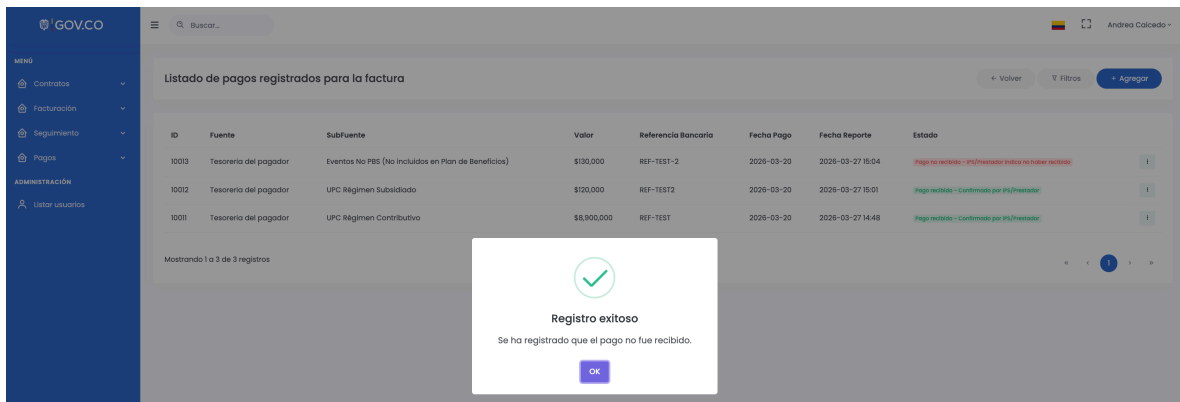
GOV.CO

Buscar...

Andrea Caicedo

MENÚ
Contratos
Facturación
Seguimiento
Pagos
ADMINISTRACIÓN
Listar usuarios

Listado de pagos registrados para la factura

← Volver
Filtros
+ Agregar

| ID | Fuente | SubFuente | Valor | Referencia Bancaria | Fecha Pago | Fecha Reporte | Estado | |
|---|---|---|---|---|---|---|---|---|
| 10013 | Tesoreria del pagador | Eventos No PBS (No incluidos en Plan de Beneficios) | $130,000 | REF-TEST-2 | 2026-03-20 | 2026-03-27 15:04 | Pago no recibido - IPS/Prestador indica no haber recibido | i |
| 10012 | Tesoreria del pagador | UPC Régimen Subsidiado | $120,000 | REF-TEST2 | 2026-03-20 | 2026-03-27 15:01 | Pago recibido - Confirmado por IPS/Prestador | i |
| 10011 | Tesoreria del pagador | UPC Régimen Contributivo | $8,900,000 | REF-TEST | 2026-03-20 | 2026-03-27 14:48 | Pago recibido - Confirmado por IPS/Prestador | i |

Mostrando 1 a 3 de 3 registros

« ‹ 1 › »

Registro exitoso

Se ha registrado que el pago no fue recibido.

OK